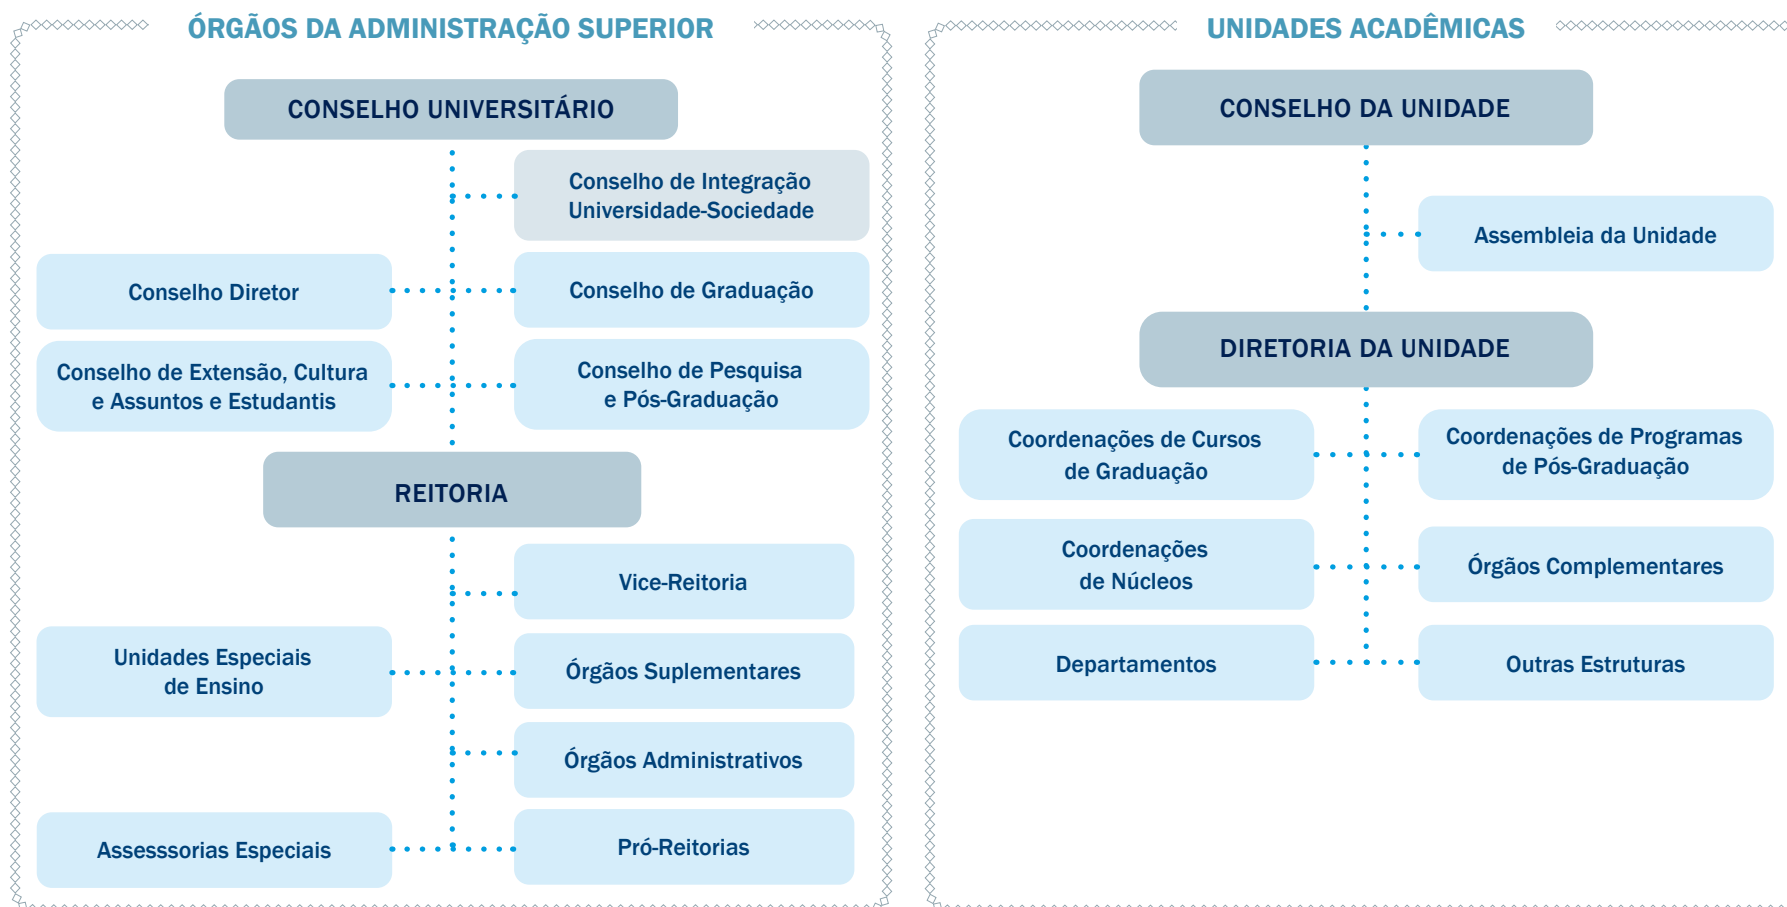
ÓRGÃOS DA ADMINISTRAÇÃO SUPERIOR

CONSELHO UNIVERSITÁRIO

Conselho de Integração Universidade-Sociedade

Conselho Diretor

Conselho de Graduação

Conselho de Extensão, Cultura e Assuntos e Estudantis

Conselho de Pesquisa e Pós-Graduação

REITORIA

Vice-Reitoria

Unidades Especiais de Ensino

Órgãos Suplementares

Órgãos Administrativos

Assesssorias Especiais

Pró-Reitorias

UNIDADES ACADÊMICAS

CONSELHO DA UNIDADE

Assembleia da Unidade

DIRETORIA DA UNIDADE

Coordenações de Cursos de Graduação

Coordenações de Programas de Pós-Graduação

Coordenações de Núcleos

Órgãos Complementares

Departamentos

Outras Estruturas